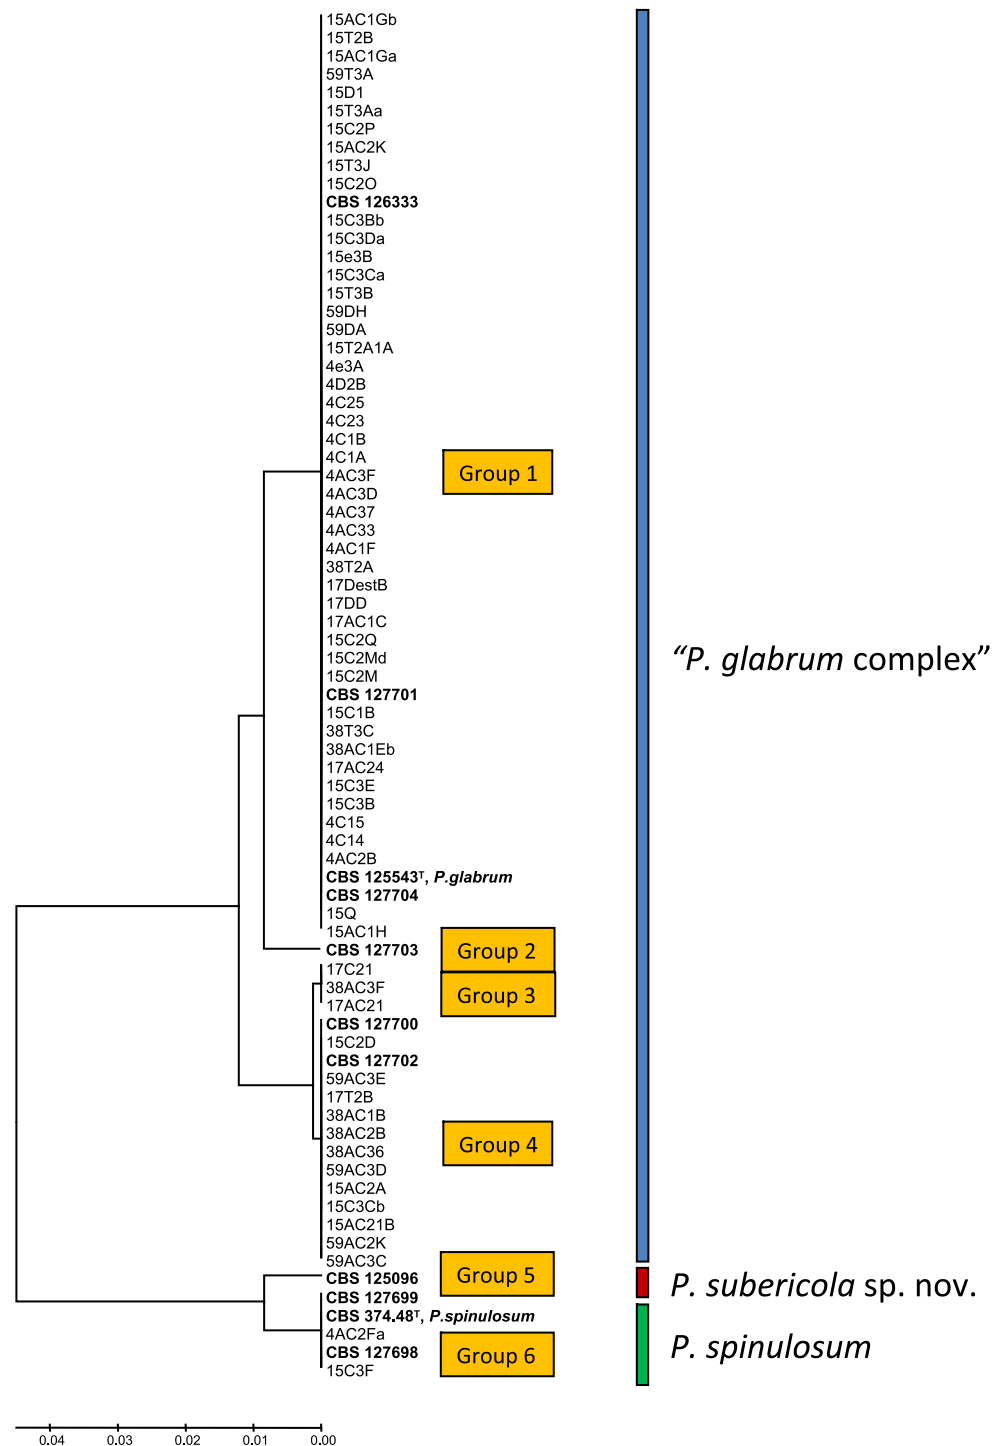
15AC1Gb
15T2B
15AC1Ga
59T3A
15D1
15T3Aa
15C2P
15AC2K
15T3J
15C2O
**CBS 126333**
15C3Bb
15C3Da
15e3B
15C3Ca
15T3B
59DH
59DA
15T2A1A
4e3A
4D2B
4C25
4C23
4C1B
4C1A
4AC3F
4AC3D
4AC37
4AC33
4AC1F
38T2A
17DestB
17DD
17AC1C
15C2Q
15C2Md
15C2M
**CBS 127701**
15C1B
38T3C
38AC1Eb
17AC24
15C3E
15C3B
4C15
4C14
4AC2B
**CBS 125543$^T$, *P.glabrum***
**CBS 127704**
15Q
15AC1H
**CBS 127703**
17C21
38AC3F
17AC21
**CBS 127700**
15C2D
**CBS 127702**
59AC3E
17T2B
38AC1B
38AC2B
38AC36
59AC3D
15AC2A
15C3Cb
15AC21B
59AC2K
59AC3C
**CBS 125096**
**CBS 127699**
**CBS 374.48$^T$, *P.spinulosum***
4AC2Fa
**CBS 127698**
15C3F

Group 1
Group 2
Group 3
Group 4
Group 5
Group 6

“*P. glabrum* complex”
*P. subericola* sp. nov.
*P. spinulosum*

0.04 0.03 0.02 0.01 0.00